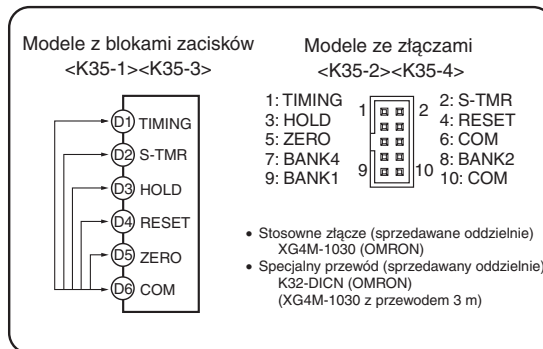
Modele z blokami zacisków
<K35-1><K35-3>

D1 TIMING
D2 S-TMR
D3 HOLD
D4 RESET
D5 ZERO
D6 COM

Modele ze złączami
<K35-2><K35-4>

1: TIMING
3: HOLD
5: ZERO
7: BANK4
9: BANK1

1 2
9 10

2: S-TMR
4: RESET
6: COM
8: BANK2
10: COM

• Stosowne złącze (sprzedawane oddzielnie)
XG4M-1030 (OMRON)
• Specjalny przewód (sprzedawany oddzielnie)
K32-DICN (OMRON)
(XG4M-1030 z przewodem 3 m)